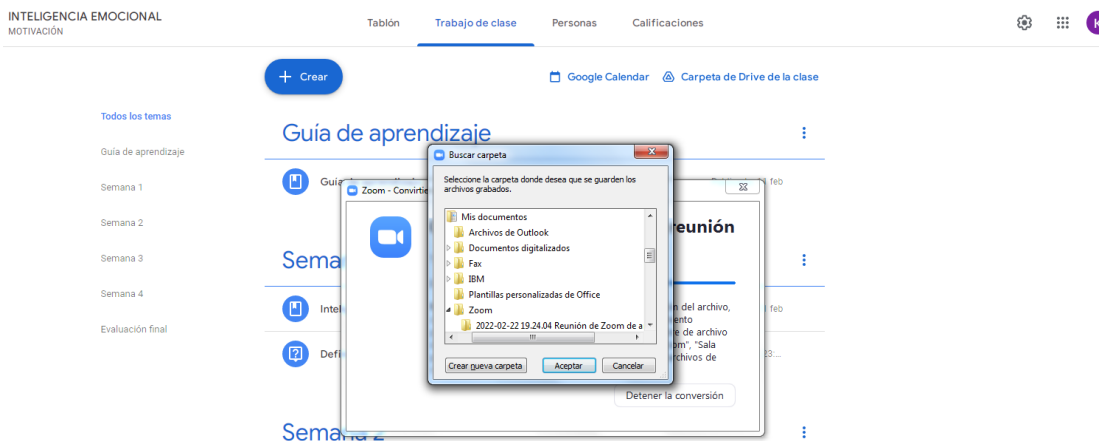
INTELIGENCIA EMOCIONAL
MOTIVACIÓN

Tablón Trabajo de clase Personas Calificaciones

K

+ Crear

Google Calendar Carpeta de Drive de la clase

Todos los temas
Guía de aprendizaje
Semana 1
Semana 2
Semana 3
Semana 4
Evaluación final

Guía de aprendizaje

Guía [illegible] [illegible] feb

Zoom - Convirti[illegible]

reunión

n del archivo, ento e de archivo om", "Sala rchivos de

Detener la conversión

Sema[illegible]

Intel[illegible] feb

Defi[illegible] 23...

Semana 2

Buscar carpeta

Seleccione la carpeta donde desea que se guarden los archivos grabados.

Mis documentos
Archivos de Outlook
Documentos digitalizados
Fax
IBM
Plantillas personalizadas de Office
Zoom
2022-02-22 19.24.04 Reunión de Zoom de a

Crear nueva carpeta Aceptar Cancelar